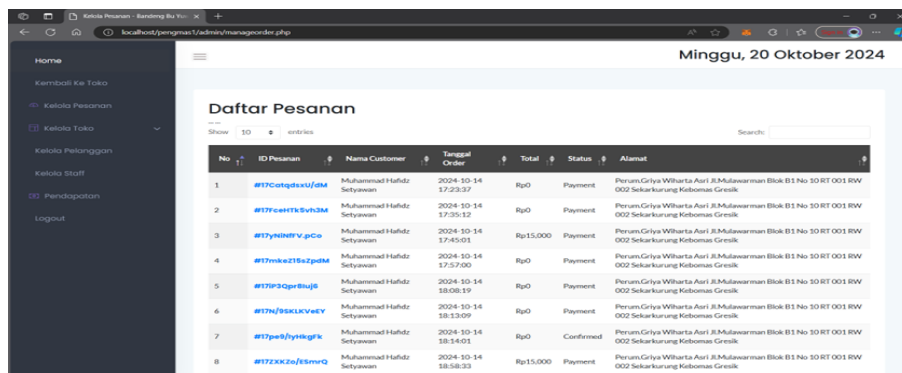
Kelola Pesanan - Bandeng Bu Yun ×

localhost/pengmas1/admin/manageorder.php

Home

Kembali Ke Toko

Kelola Pesanan

Kelola Toko

Kelola Pelanggan

Kelola Staff

Pendapatan

Logout

Minggu, 20 Oktober 2024

Daftar Pesanan

Show 10 entries

Search:

| No | ID Pesanan | Nama Customer | Tanggal Order | Total | Status | Alamat |
|---|---|---|---|---|---|---|
| 1 | #17CotqdsxU/dM | Muhammad Hafidz Setyawan | 2024-10-14 17:23:37 | Rp0 | Payment | Perum.Griya Wiharta Asri Jl.Mulawarman Blok B1 No 10 RT 001 RW 002 Sekarkurung Kebomas Gresik |
| 2 | #17FceHTk5vh3M | Muhammad Hafidz Setyawan | 2024-10-14 17:35:12 | Rp0 | Payment | Perum.Griya Wiharta Asri Jl.Mulawarman Blok B1 No 10 RT 001 RW 002 Sekarkurung Kebomas Gresik |
| 3 | #17yNINfFV.pCo | Muhammad Hafidz Setyawan | 2024-10-14 17:45:01 | Rp15,000 | Payment | Perum.Griya Wiharta Asri Jl.Mulawarman Blok B1 No 10 RT 001 RW 002 Sekarkurung Kebomas Gresik |
| 4 | #17mkeZ15sZpdM | Muhammad Hafidz Setyawan | 2024-10-14 17:57:00 | Rp0 | Payment | Perum.Griya Wiharta Asri Jl.Mulawarman Blok B1 No 10 RT 001 RW 002 Sekarkurung Kebomas Gresik |
| 5 | #17iP3Qpr8iuj6 | Muhammad Hafidz Setyawan | 2024-10-14 18:08:19 | Rp0 | Payment | Perum.Griya Wiharta Asri Jl.Mulawarman Blok B1 No 10 RT 001 RW 002 Sekarkurung Kebomas Gresik |
| 6 | #17N/9SKLKVeEY | Muhammad Hafidz Setyawan | 2024-10-14 18:13:09 | Rp0 | Payment | Perum.Griya Wiharta Asri Jl.Mulawarman Blok B1 No 10 RT 001 RW 002 Sekarkurung Kebomas Gresik |
| 7 | #17pe9/iyHkgFk | Muhammad Hafidz Setyawan | 2024-10-14 18:14:01 | Rp0 | Confirmed | Perum.Griya Wiharta Asri Jl.Mulawarman Blok B1 No 10 RT 001 RW 002 Sekarkurung Kebomas Gresik |
| 8 | #17ZXKZo/ESmrQ | Muhammad Hafidz Setyawan | 2024-10-14 18:58:33 | Rp15,000 | Payment | Perum.Griya Wiharta Asri Jl.Mulawarman Blok B1 No 10 RT 001 RW 002 Sekarkurung Kebomas Gresik |